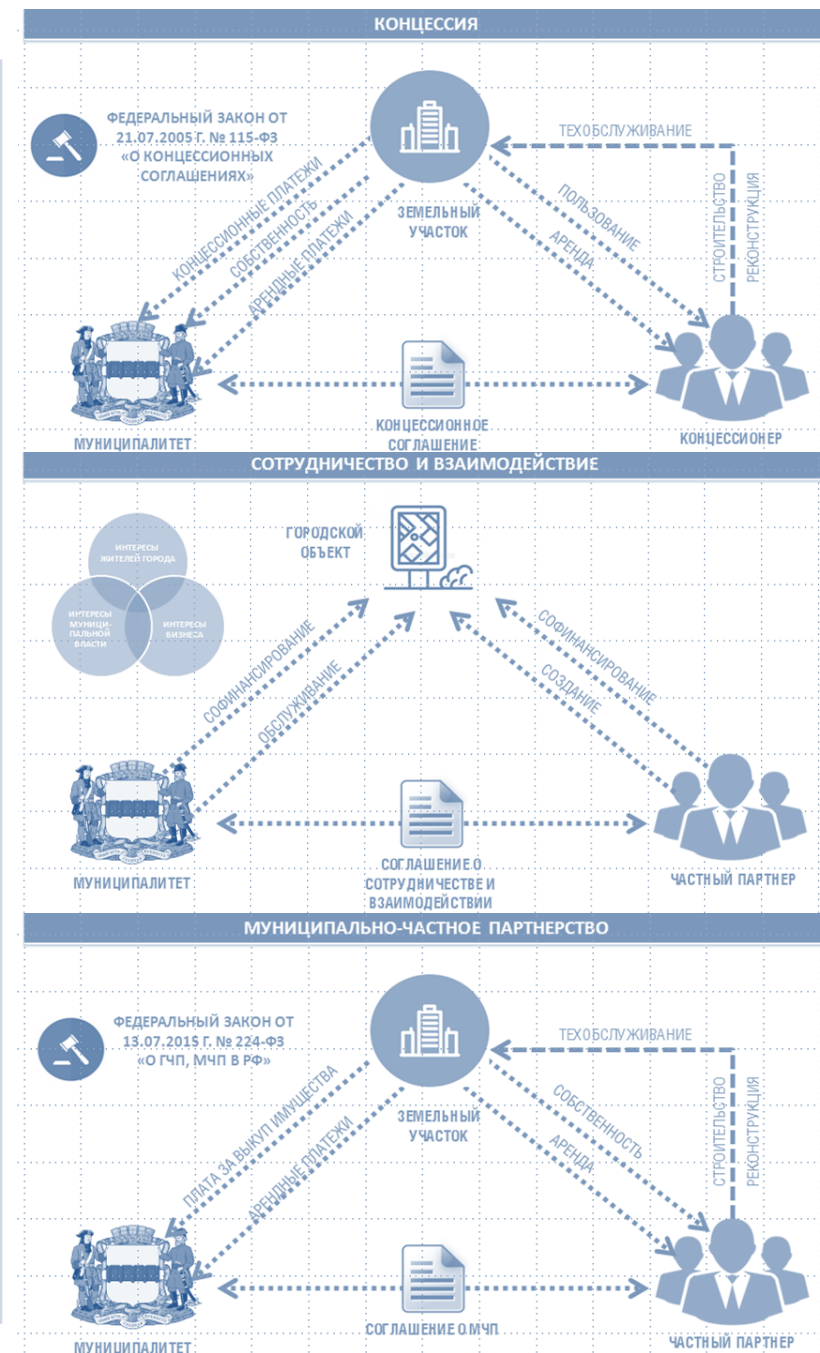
КОНЦЕССИЯ

ФЕДЕРАЛЬНЫЙ ЗАКОН ОТ 21.07.2005 Г. № 115-ФЗ «О КОНЦЕССИОННЫХ СОГЛАШЕНИЯХ»

ЗЕМЕЛЬНЫЙ УЧАСТОК

ТЕХОБСЛУЖИВАНИЕ

СТРОИТЕЛЬСТВО

РЕКОНСТРУКЦИЯ

КОНЦЕССИОННЫЕ ПЛАТЕЖИ

СОБСТВЕННОСТЬ

АРЕНДНЫЕ ПЛАТЕЖИ

ПОЛЬЗОВАНИЕ

АРЕНДА

МУНИЦИПАЛИТЕТ

КОНЦЕССИОННОЕ СОГЛАШЕНИЕ

КОНЦЕССИОНЕР

СОТРУДНИЧЕСТВО И ВЗАИМОДЕЙСТВИЕ

ИНТЕРЕСЫ ЖИТЕЛЕЙ ГОРОДА

ИНТЕРЕСЫ МУНИЦИ-ПАЛЬНОЙ ВЛАСТИ

ИНТЕРЕСЫ БИЗНЕСА

ГОРОДСКОЙ ОБЪЕКТ

СОФИНАНСИРОВАНИЕ

ОБСЛУЖИВАНИЕ

СОФИНАНСИРОВАНИЕ

СОЗДАНИЕ

МУНИЦИПАЛИТЕТ

СОГЛАШЕНИЕ О СОТРУДНИЧЕСТВЕ И ВЗАИМОДЕЙСТВИИ

ЧАСТНЫЙ ПАРТНЕР

МУНИЦИПАЛЬНО-ЧАСТНОЕ ПАРТНЕРСТВО

ФЕДЕРАЛЬНЫЙ ЗАКОН ОТ 13.07.2015 Г. № 224-ФЗ «О ГЧП, МЧП В РФ»

ЗЕМЕЛЬНЫЙ УЧАСТОК

ТЕХОБСЛУЖИВАНИЕ

СТРОИТЕЛЬСТВО

РЕКОНСТРУКЦИЯ

ПЛАТА ЗА ВЫКУП ИМУЩЕСТВА

АРЕНДНЫЕ ПЛАТЕЖИ

СОБСТВЕННОСТЬ

АРЕНДА

МУНИЦИПАЛИТЕТ

СОГЛАШЕНИЕ О МЧП

ЧАСТНЫЙ ПАРТНЕР